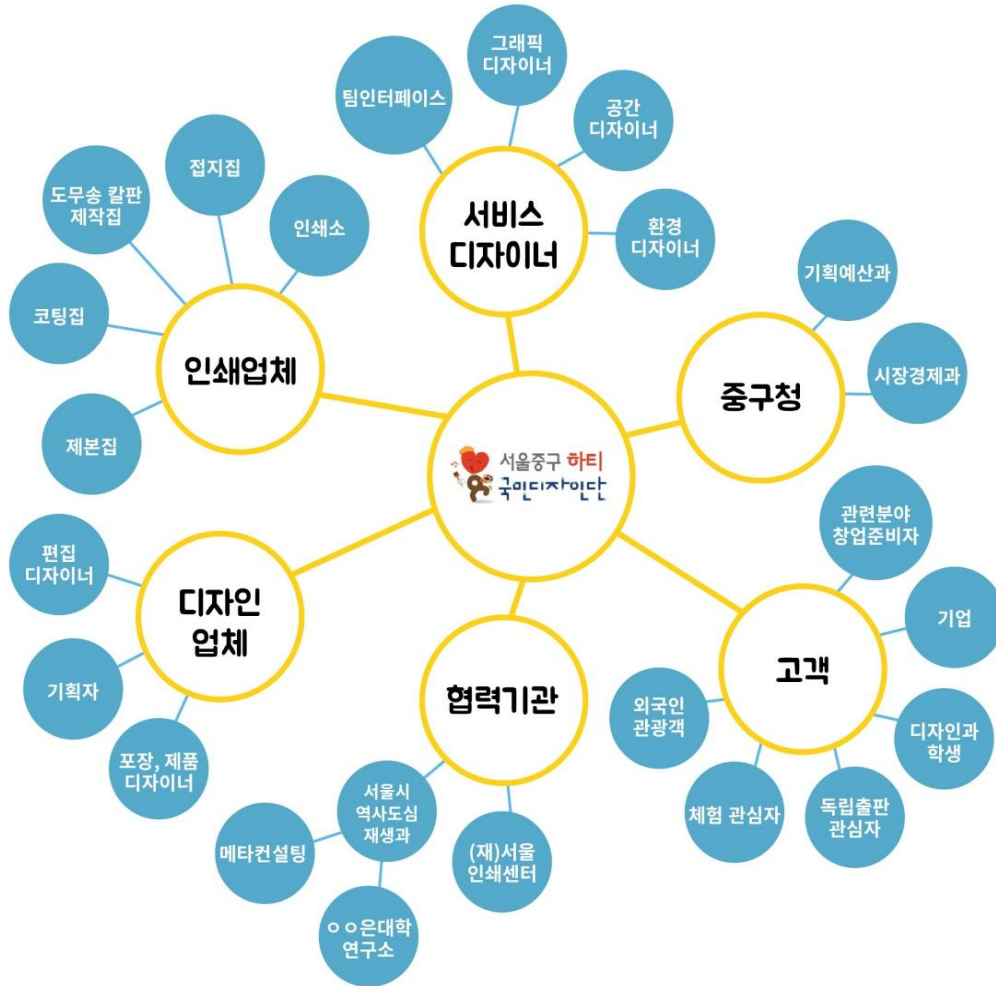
서울중구 하티
국민디자인단

서비스 디자이너

팀인터페이스

그래픽 디자이너

공간 디자이너

환경 디자이너

중구청

기획예산과

시장경제과

고객

관련분야 창업준비자

기업

디자인과 학생

독립출판 관심자

체험 관심자

외국인 관광객

협력기관

서울시 역사도심 재생과

(재)서울 인쇄센터

ㅇㅇ은대학 연구소

메타컨설팅

디자인 업체

편집 디자이너

기획자

포장, 제품 디자이너

인쇄업체

접지집

인쇄소

도무송 칼판 제작집

코팅집

제본집